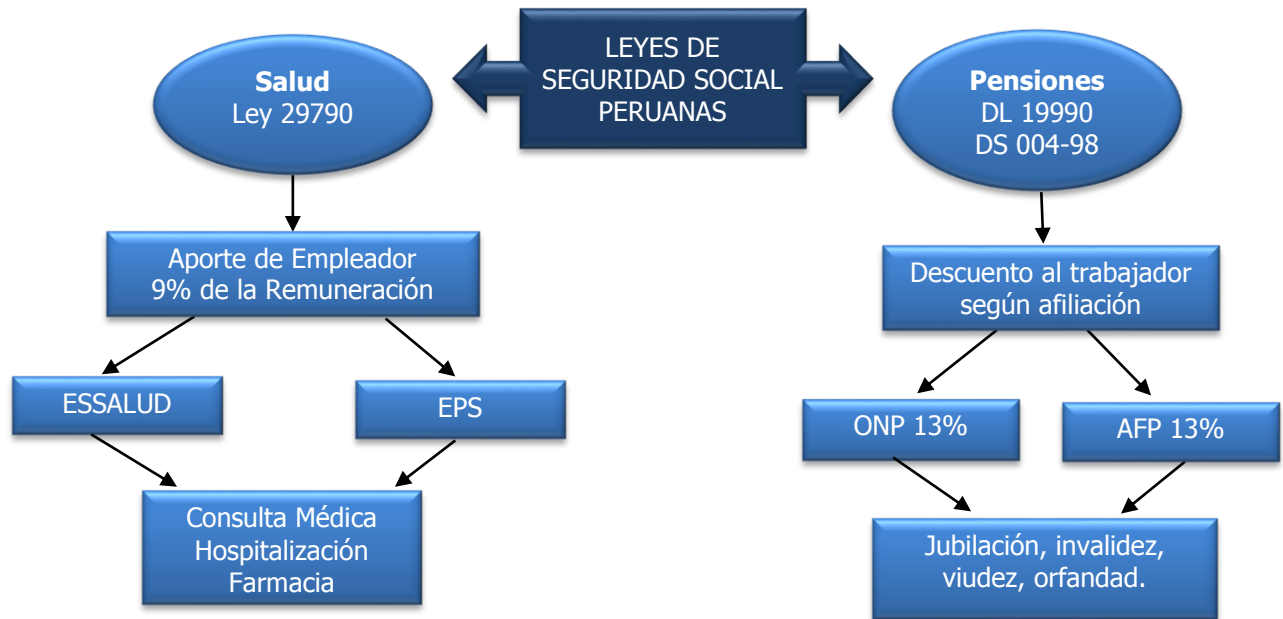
LEYES DE SEGURIDAD SOCIAL PERUANAS

Salud
Ley 29790

Pensiones
DL 19990
DS 004-98

Aporte de Empleador
9% de la Remuneración

ESSALUD

EPS

Consulta Médica
Hospitalización
Farmacia

Descuento al trabajador
según afiliación

ONP 13%

AFP 13%

Jubilación, invalidez,
viudez, orfandad.